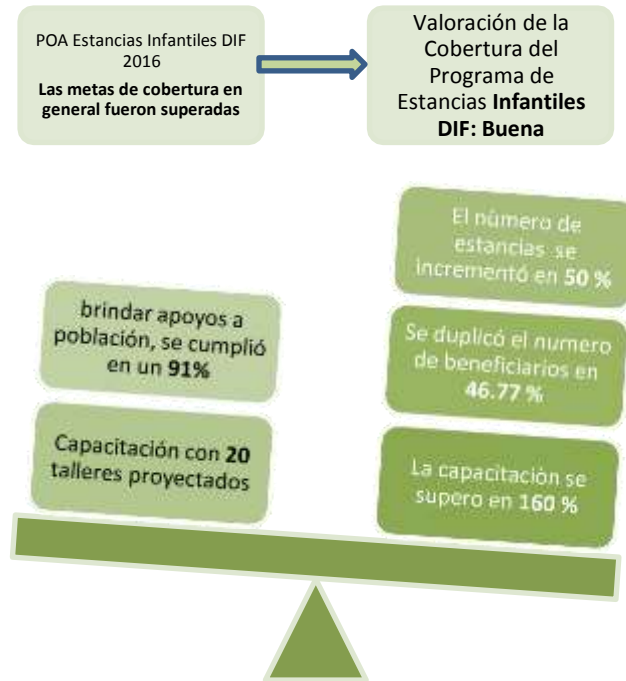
POA Estancias Infantiles DIF 2016

**Las metas de cobertura en general fueron superadas**

Valoración de la Cobertura del Programa de Estancias **Infantiles DIF: Buena**

El número de estancias se incrementó en **50 %**

brindar apoyos a población, se cumplió en un **91%**

Se duplicó el numero de beneficiarios en **46.77 %**

Capacitación con **20** talleres proyectados

La capacitación se supero en **160 %**